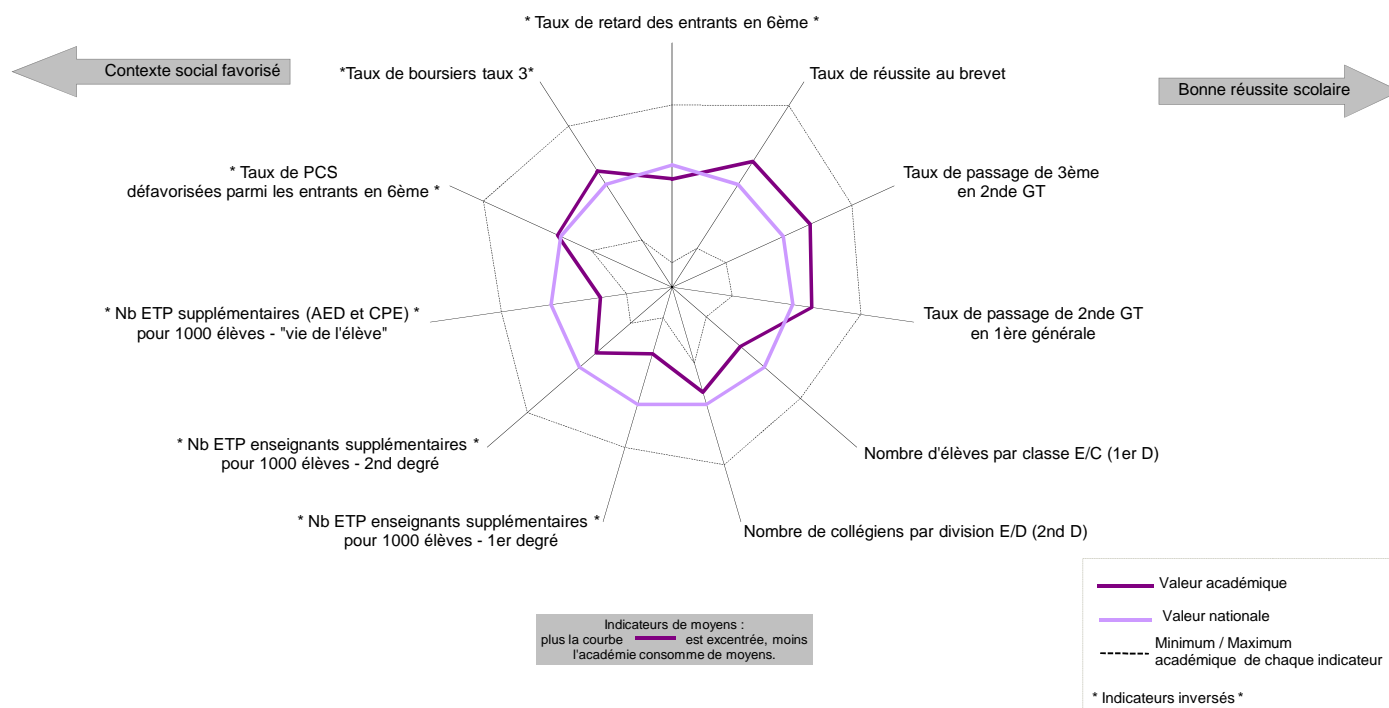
Contexte social favorisé

* Taux de retard des entrants en 6ème *

Bonne réussite scolaire

*Taux de boursiers taux 3*

Taux de réussite au brevet

* Taux de PCS défavorisées parmi les entrants en 6ème *

Taux de passage de 3ème en 2nde GT

* Nb ETP supplémentaires (AED et CPE) * pour 1000 élèves - "vie de l'élève"

Taux de passage de 2nde GT en 1ère générale

* Nb ETP enseignants supplémentaires * pour 1000 élèves - 2nd degré

Nombre d'élèves par classe E/C (1er D)

* Nb ETP enseignants supplémentaires * pour 1000 élèves - 1er degré

Nombre de collégiens par division E/D (2nd D)

Indicateurs de moyens : plus la courbe est excentrée, moins l'académie consomme de moyens.

Valeur académique

Valeur nationale

Minimum / Maximum académique de chaque indicateur

* Indicateurs inversés *